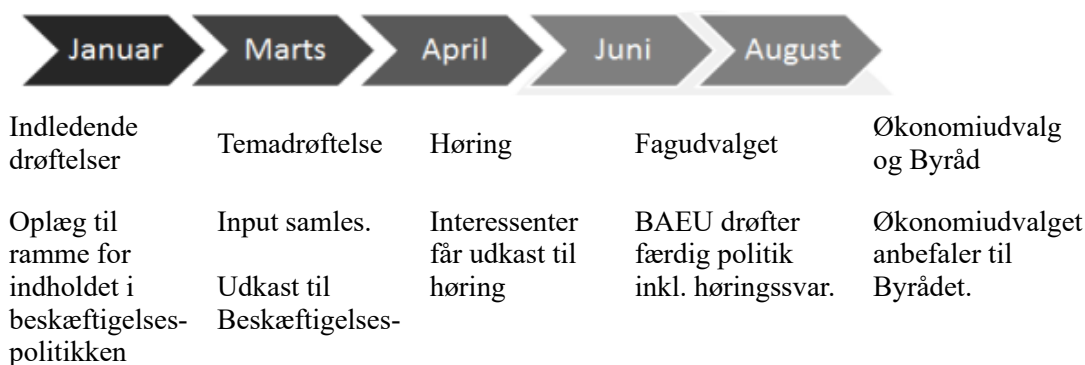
| Januar | Marts | April | Juni | August |
|---|---|---|---|---|
| Indledende drøftelser | Temadrøftelse | Høring | Fagudvalget | Økonomiudvalg og Byråd |
| Oplæg til ramme for indholdet i beskæftigelsespolitikken | Input samles. Udkast til Beskæftigelses- | Interessenter får udkast til høring | BAEU drøfter færdig politik inkl. høringssvar. | Økonomiudvalget anbefaler til Byrådet. |